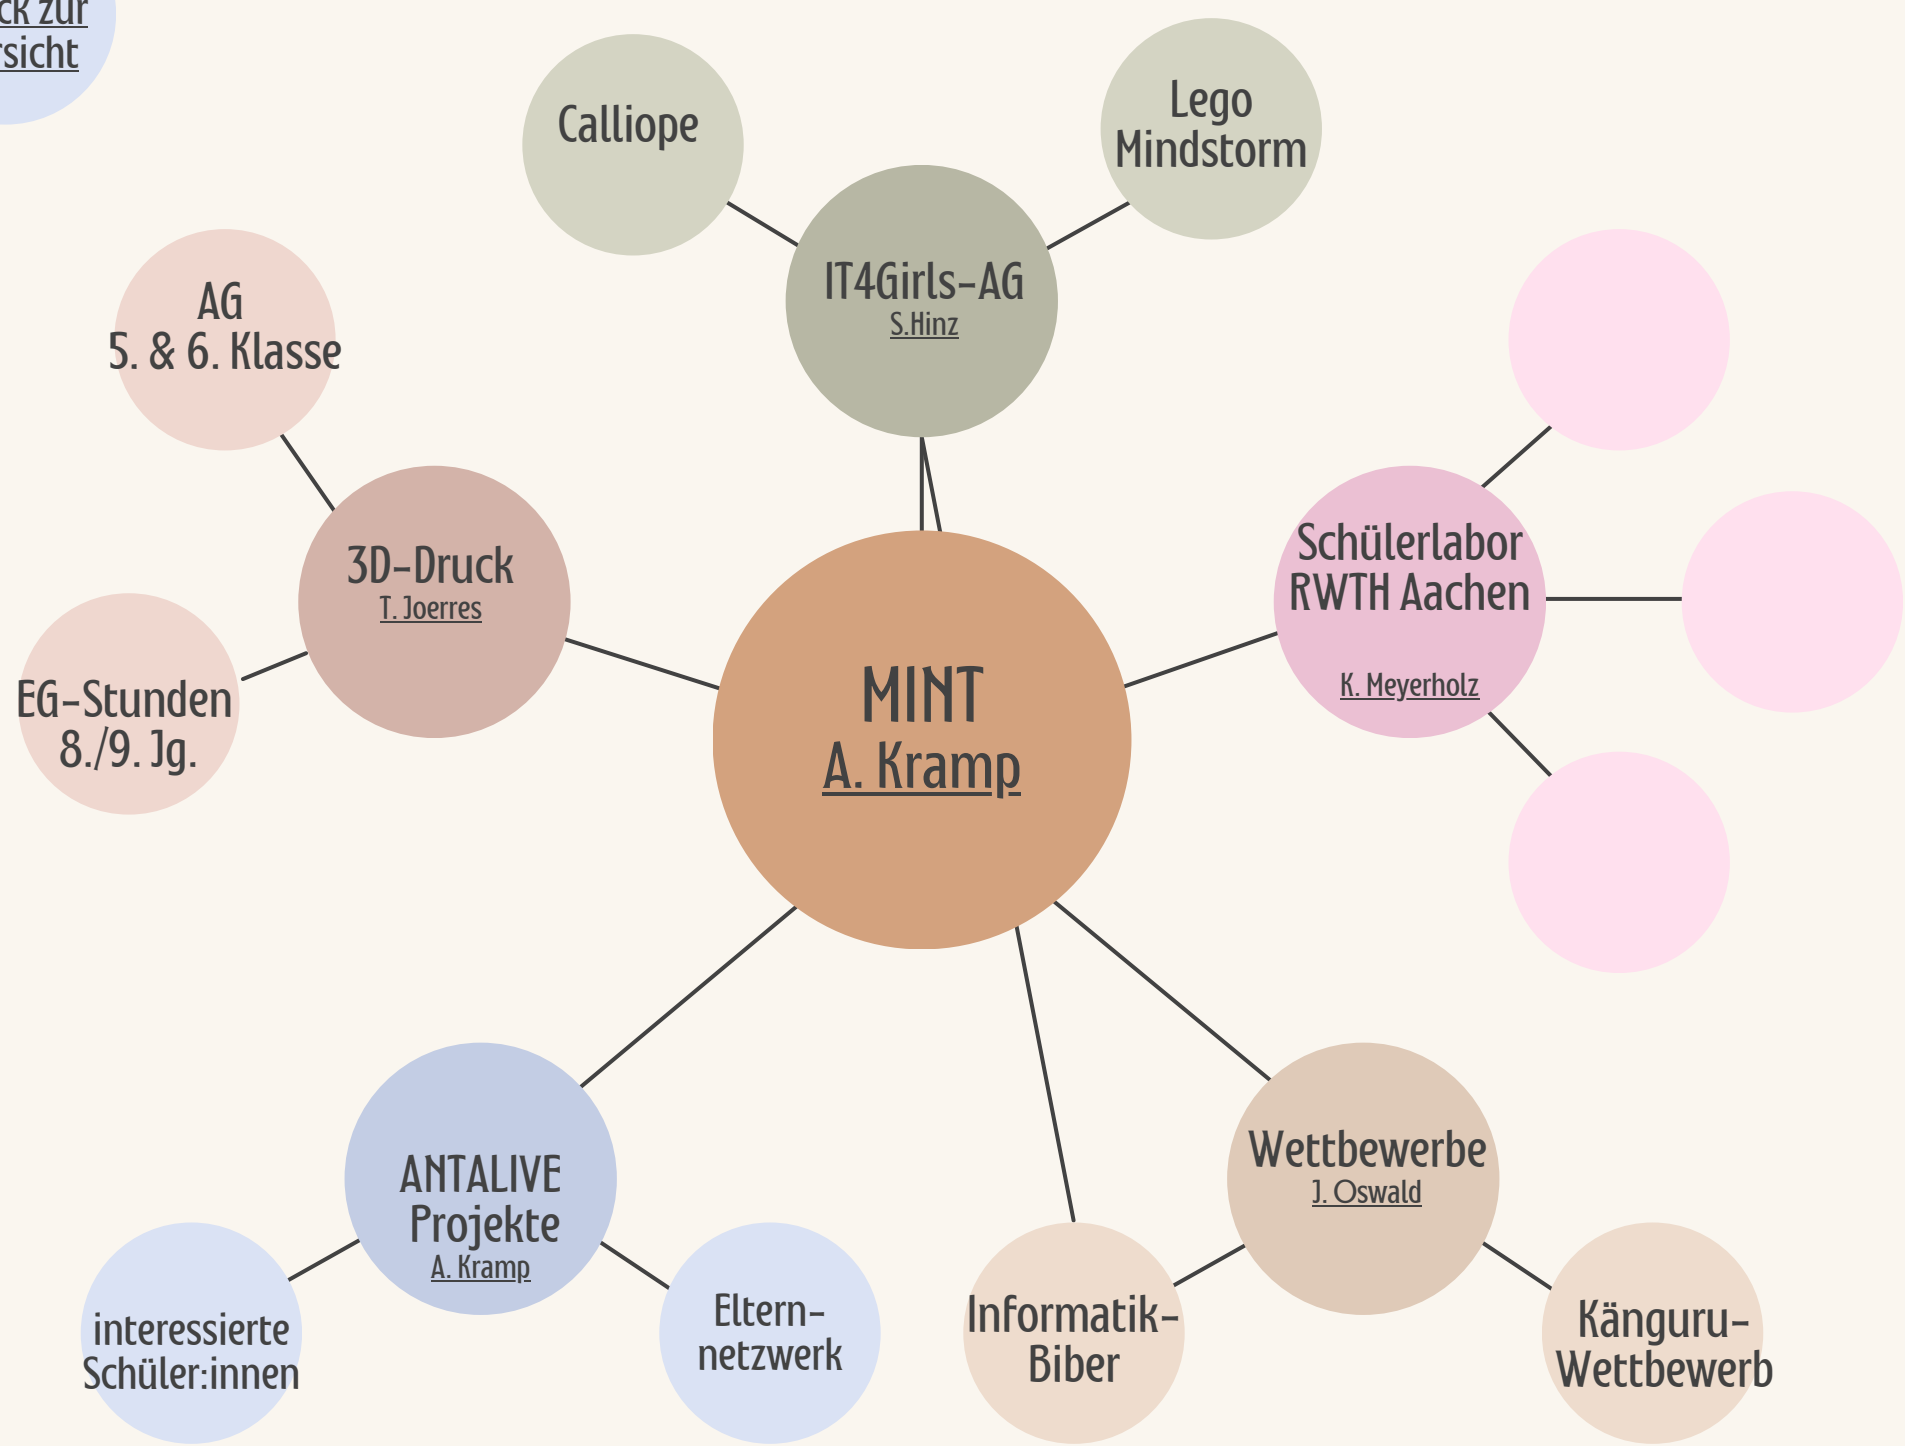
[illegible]ck zur
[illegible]rsicht

Calliope

Lego
Mindstorm

IT4Girls-AG
S.Hinz

AG
5. & 6. Klasse

3D-Druck
T. Joerres

EG-Stunden
8./9. Jg.

MINT
A. Kramp

Schülerlabor
RWTH Aachen
K. Meyerholz

ANTALIVE
Projekte
A. Kramp

interessierte
Schüler:innen

Eltern-
netzwerk

Informatik-
Biber

Wettbewerbe
J. Oswald

Känguru-
Wettbewerb